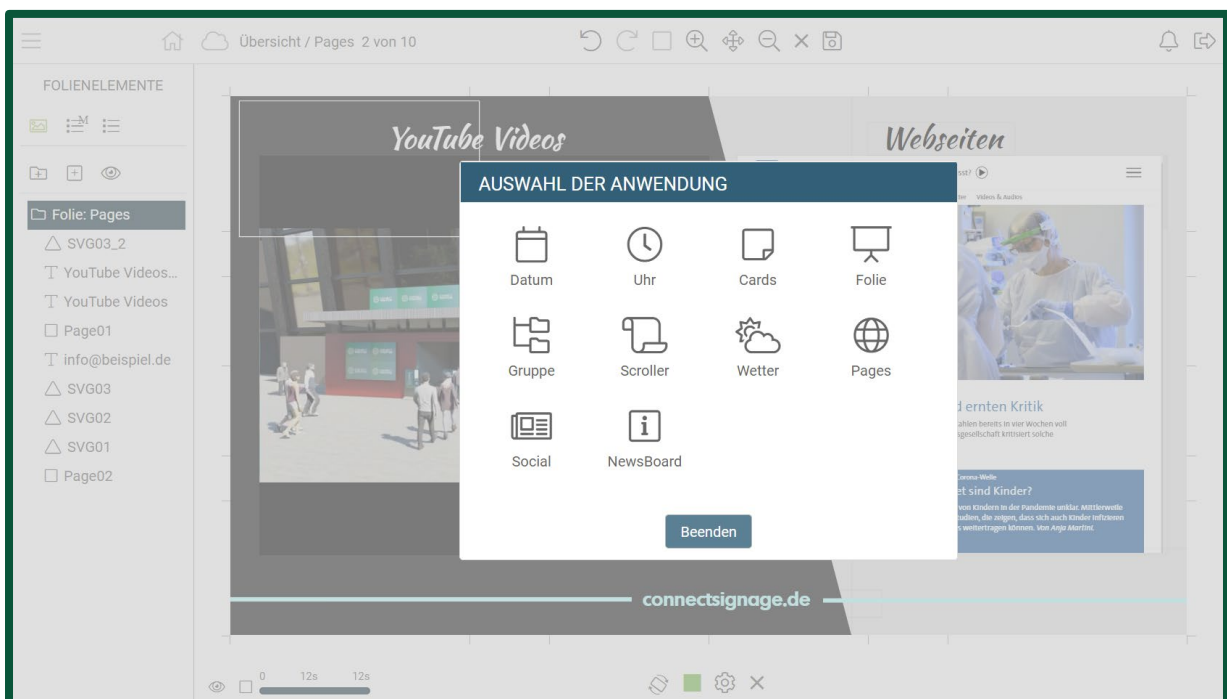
Übersicht / Pages 2 von 10

FOLIENELEMENTE

Folie: Pages
SVG03_2
YouTube Videos...
YouTube Videos
Page01
info@beispiel.de
SVG03
SVG02
SVG01
Page02

YouTube Videos

Webseiten

AUSWAHL DER ANWENDUNG

Datum
Uhr
Cards
Folie
Gruppe
Scroller
Wetter
Pages
Social
NewsBoard

Beenden

d ernten Kritik

et sind Kinder?

connectsignage.de

0 12s 12s